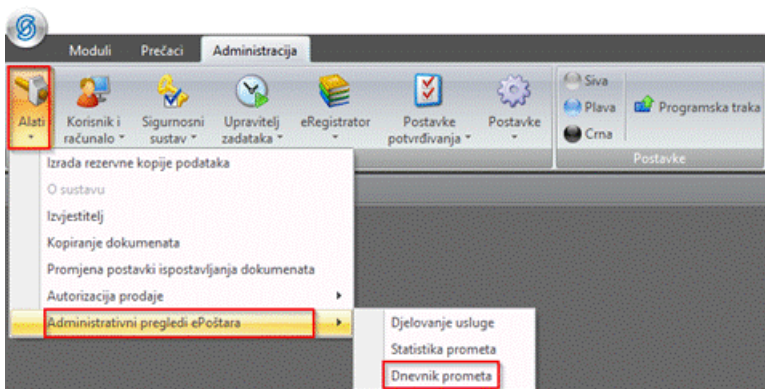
Moduli
Prečaci
Administracija

Alati
Korisnik i računalo
Sigurnosni sustav
Upravitelj zadataka
eRegistrator
Postavke potvrđivanja
Postavke

Siva
Plava
Crna
Programska traka
Postavke

Izrada rezervne kopije podataka
O sustavu
Izvjestitelj
Kopiranje dokumenata
Promjena postavki ispostavljanja dokumenata
Autorizacija prodaje
Administrativni pregledi ePoštara

Djelovanje usluge
Statistika prometa
Dnevnik prometa